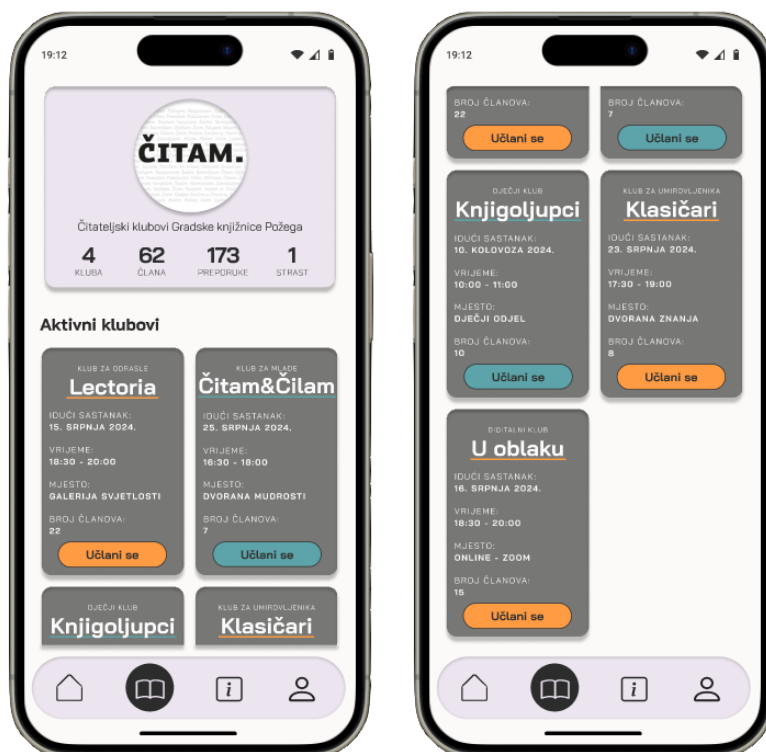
19:12

ČITAM.

Čitateljski klubovi Gradske knjižnice Požega

| 4 | 62 | 173 | 1 |
|---|---|---|---|
| KLUBA | ČLANA | PREPORUKE | STRAST |

Aktivni klubovi

KLUB ZA ODRASLE
Lectoria
IDUĆI SASTANAK:
15. SRPNJA 2024.
VRIJEME:
18:30 - 20:00
MJESTO:
GALERIJA SVJETLOSTI
BROJ ČLANOVA:
22
Učlani se

KLUB ZA MLADE
Čitam&Čilam
IDUĆI SASTANAK:
25. SRPNJA 2024.
VRIJEME:
16:30 - 18:00
MJESTO:
DVORANA MUDROSTI
BROJ ČLANOVA:
7
Učlani se

DJEČJI KLUB
Knjigoljupci

KLUB ZA UMIROVLJENIKA
Klasičari

i

19:12

BROJ ČLANOVA:
22
Učlani se

BROJ ČLANOVA:
7
Učlani se

DJEČJI KLUB
Knjigoljupci
IDUĆI SASTANAK:
10. KOLOVOZA 2024.
VRIJEME:
10:00 - 11:00
MJESTO:
DJEČJI ODJEL
BROJ ČLANOVA:
10
Učlani se

KLUB ZA UMIROVLJENIKA
Klasičari
IDUĆI SASTANAK:
23. SRPNJA 2024.
VRIJEME:
17:30 - 19:00
MJESTO:
DVORANA ZNANJA
BROJ ČLANOVA:
8
Učlani se

DIGITALNI KLUB
U oblaku
IDUĆI SASTANAK:
16. SRPNJA 2024.
VRIJEME:
18:30 - 20:00
MJESTO:
ONLINE - ZOOM
BROJ ČLANOVA:
15
Učlani se

i